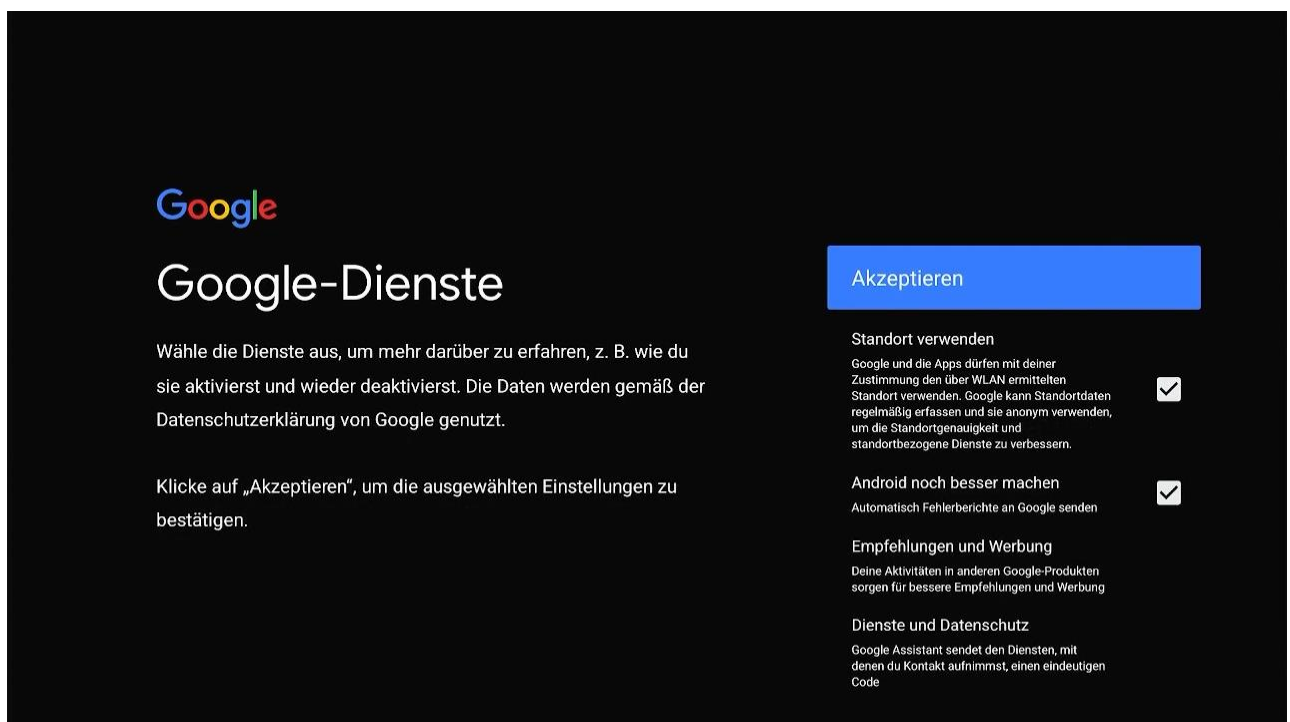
Google

Google-Dienste

Wähle die Dienste aus, um mehr darüber zu erfahren, z. B. wie du sie aktivierst und wieder deaktivierst. Die Daten werden gemäß der Datenschutzerklärung von Google genutzt.

Klicke auf „Akzeptieren", um die ausgewählten Einstellungen zu bestätigen.

Akzeptieren

Standort verwenden
Google und die Apps dürfen mit deiner Zustimmung den über WLAN ermittelten Standort verwenden. Google kann Standortdaten regelmäßig erfassen und sie anonym verwenden, um die Standortgenauigkeit und standortbezogene Dienste zu verbessern.

Android noch besser machen
Automatisch Fehlerberichte an Google senden

Empfehlungen und Werbung
Deine Aktivitäten in anderen Google-Produkten sorgen für bessere Empfehlungen und Werbung

Dienste und Datenschutz
Google Assistant sendet den Diensten, mit denen du Kontakt aufnimmst, einen eindeutigen Code